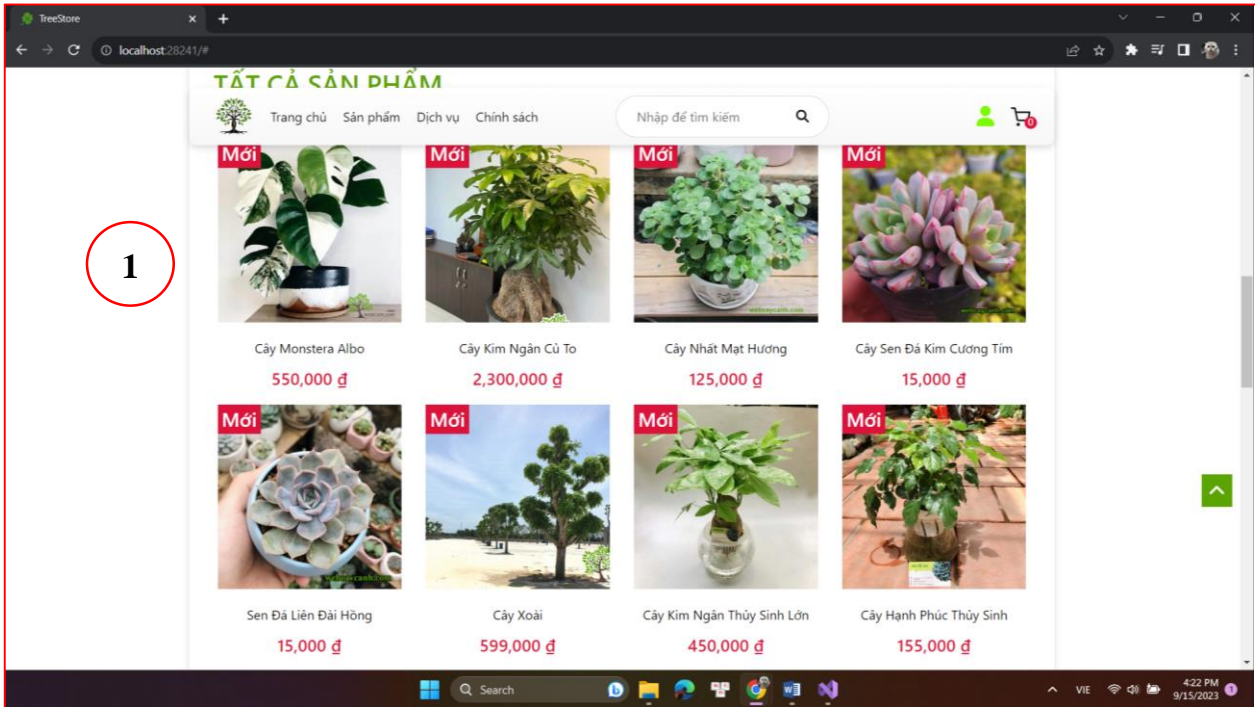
TreeStore

localhost:28241/#

TẤT CẢ SẢN PHẨM

Trang chủ Sản phẩm Dịch vụ Chính sách

Nhập để tìm kiếm

0

1

Mới

Cây Monstera Albo

550,000 ₫

Mới

Cây Kim Ngân Củ To

2,300,000 ₫

Mới

Cây Nhất Mạt Hương

125,000 ₫

Mới

Cây Sen Đá Kim Cương Tím

15,000 ₫

Mới

Sen Đá Liên Đài Hồng

15,000 ₫

Mới

Cây Xoài

599,000 ₫

Mới

Cây Kim Ngân Thủy Sinh Lớn

450,000 ₫

Mới

Cây Hạnh Phúc Thủy Sinh

155,000 ₫

Search

VIE

4:22 PM
9/15/2023